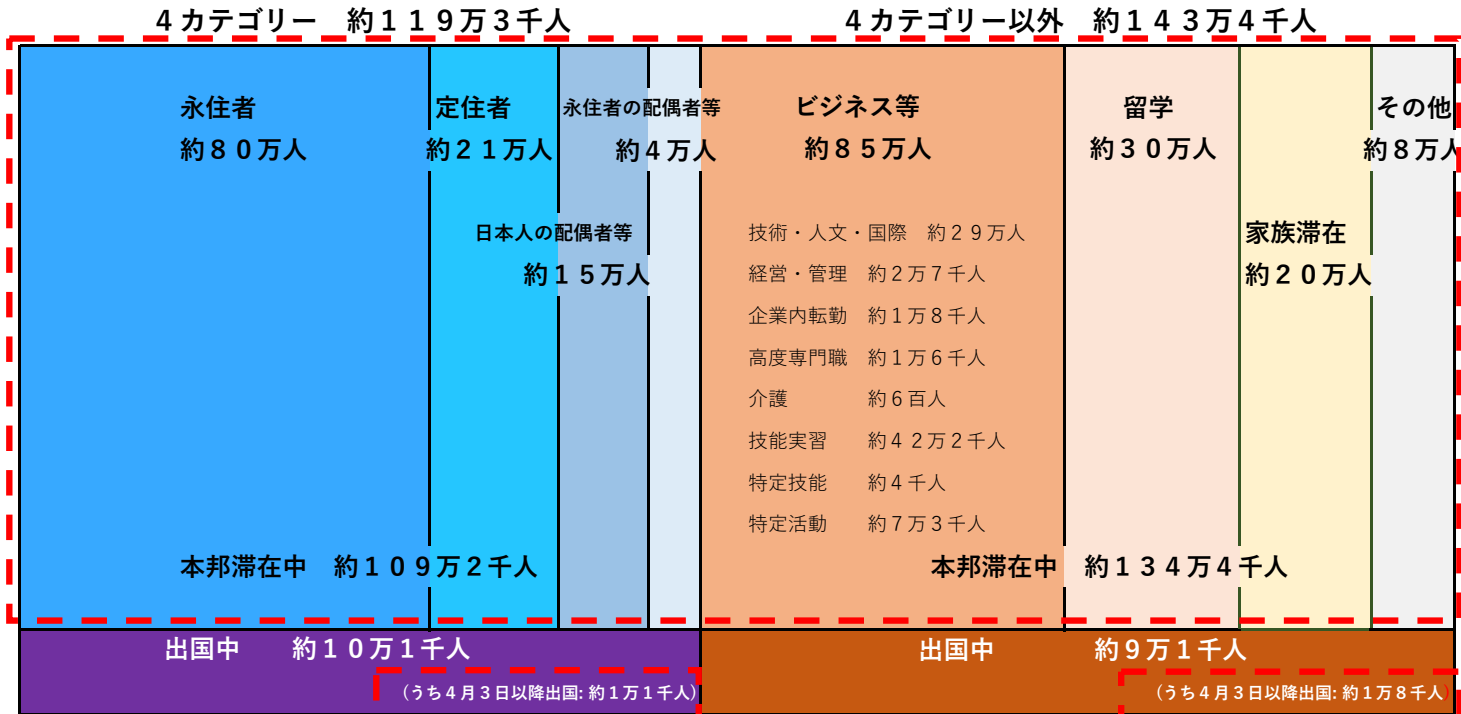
４カテゴリー　約１１９万３千人

４カテゴリー以外　約１４３万４千人

永住者
約８０万人

定住者
約２１万人

永住者の配偶者等
約４万人

日本人の配偶者等
約１５万人

ビジネス等
約８５万人

技術・人文・国際　約２９万人
経営・管理　約２万７千人
企業内転勤　約１万８千人
高度専門職　約１万６千人
介護　約６百人
技能実習　約４２万２千人
特定技能　約４千人
特定活動　約７万３千人

留学
約３０万人

家族滞在
約２０万人

その他
約８万人

本邦滞在中　約１０９万２千人

本邦滞在中　約１３４万４千人

出国中　約１０万１千人
（うち４月３日以降出国: 約１万１千人）

出国中　約９万１千人
（うち４月３日以降出国: 約１万８千人）